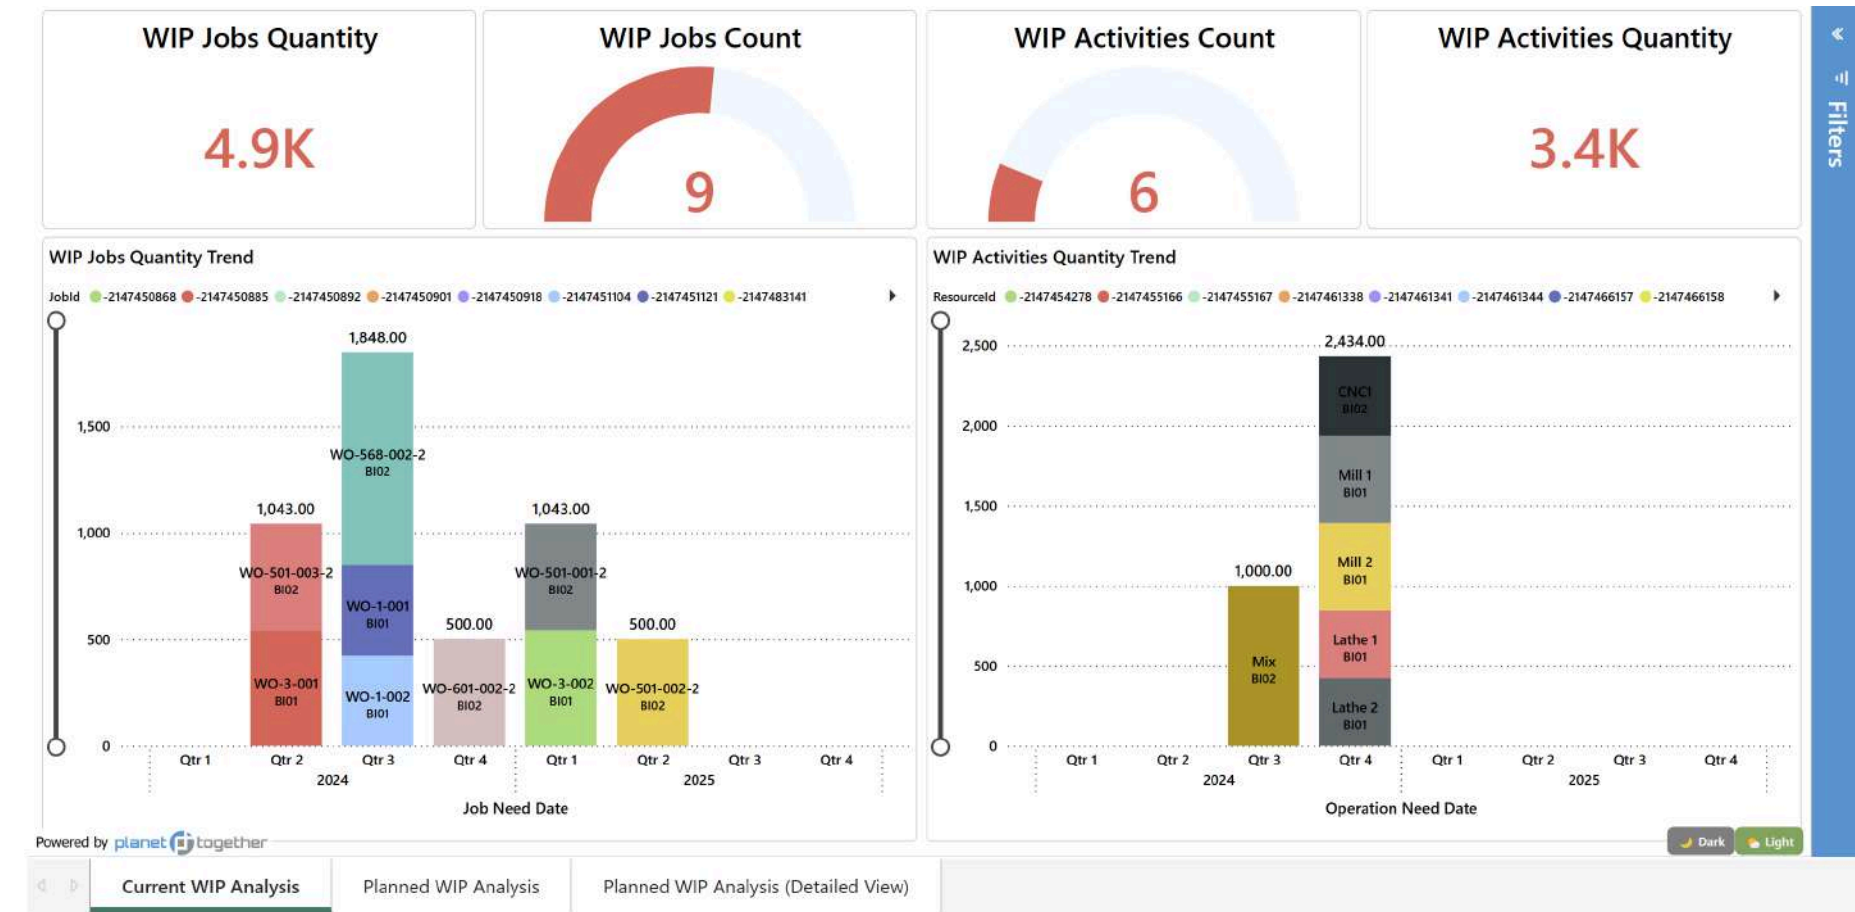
WIP Jobs Quantity

4.9K

WIP Jobs Count

9

WIP Activities Count

6

WIP Activities Quantity

3.4K

Filters

WIP Jobs Quantity Trend

JobId -2147450868 -2147450885 -2147450892 -2147450901 -2147450918 -2147451104 -2147451121 -2147483141

1,848.00
1,500
WO-568-002-2
BI02
1,043.00
1,043.00
1,000
WO-501-003-2
BI02
WO-501-001-2
BI02
WO-1-001
BI01
500.00
500.00
500
WO-3-001
BI01
WO-1-002
BI01
WO-601-002-2
BI02
WO-3-002
BI01
WO-501-002-2
BI02
0
Qtr 1 Qtr 2 Qtr 3 Qtr 4 Qtr 1 Qtr 2 Qtr 3 Qtr 4
2024 2025
Job Need Date

WIP Activities Quantity Trend

ResourceId -2147454278 -2147455166 -2147455167 -2147461338 -2147461341 -2147461344 -2147466157 -2147466158

2,500
2,434.00
CNC1
BI02
2,000
Mill 1
BI01
1,500
Mill 2
BI01
1,000
1,000.00
Lathe 1
BI01
500
Mix
BI02
Lathe 2
BI01
0
Qtr 1 Qtr 2 Qtr 3 Qtr 4 Qtr 1 Qtr 2 Qtr 3 Qtr 4
2024 2025
Operation Need Date

Powered by planet together

Dark Light

Current WIP Analysis | Planned WIP Analysis | Planned WIP Analysis (Detailed View)